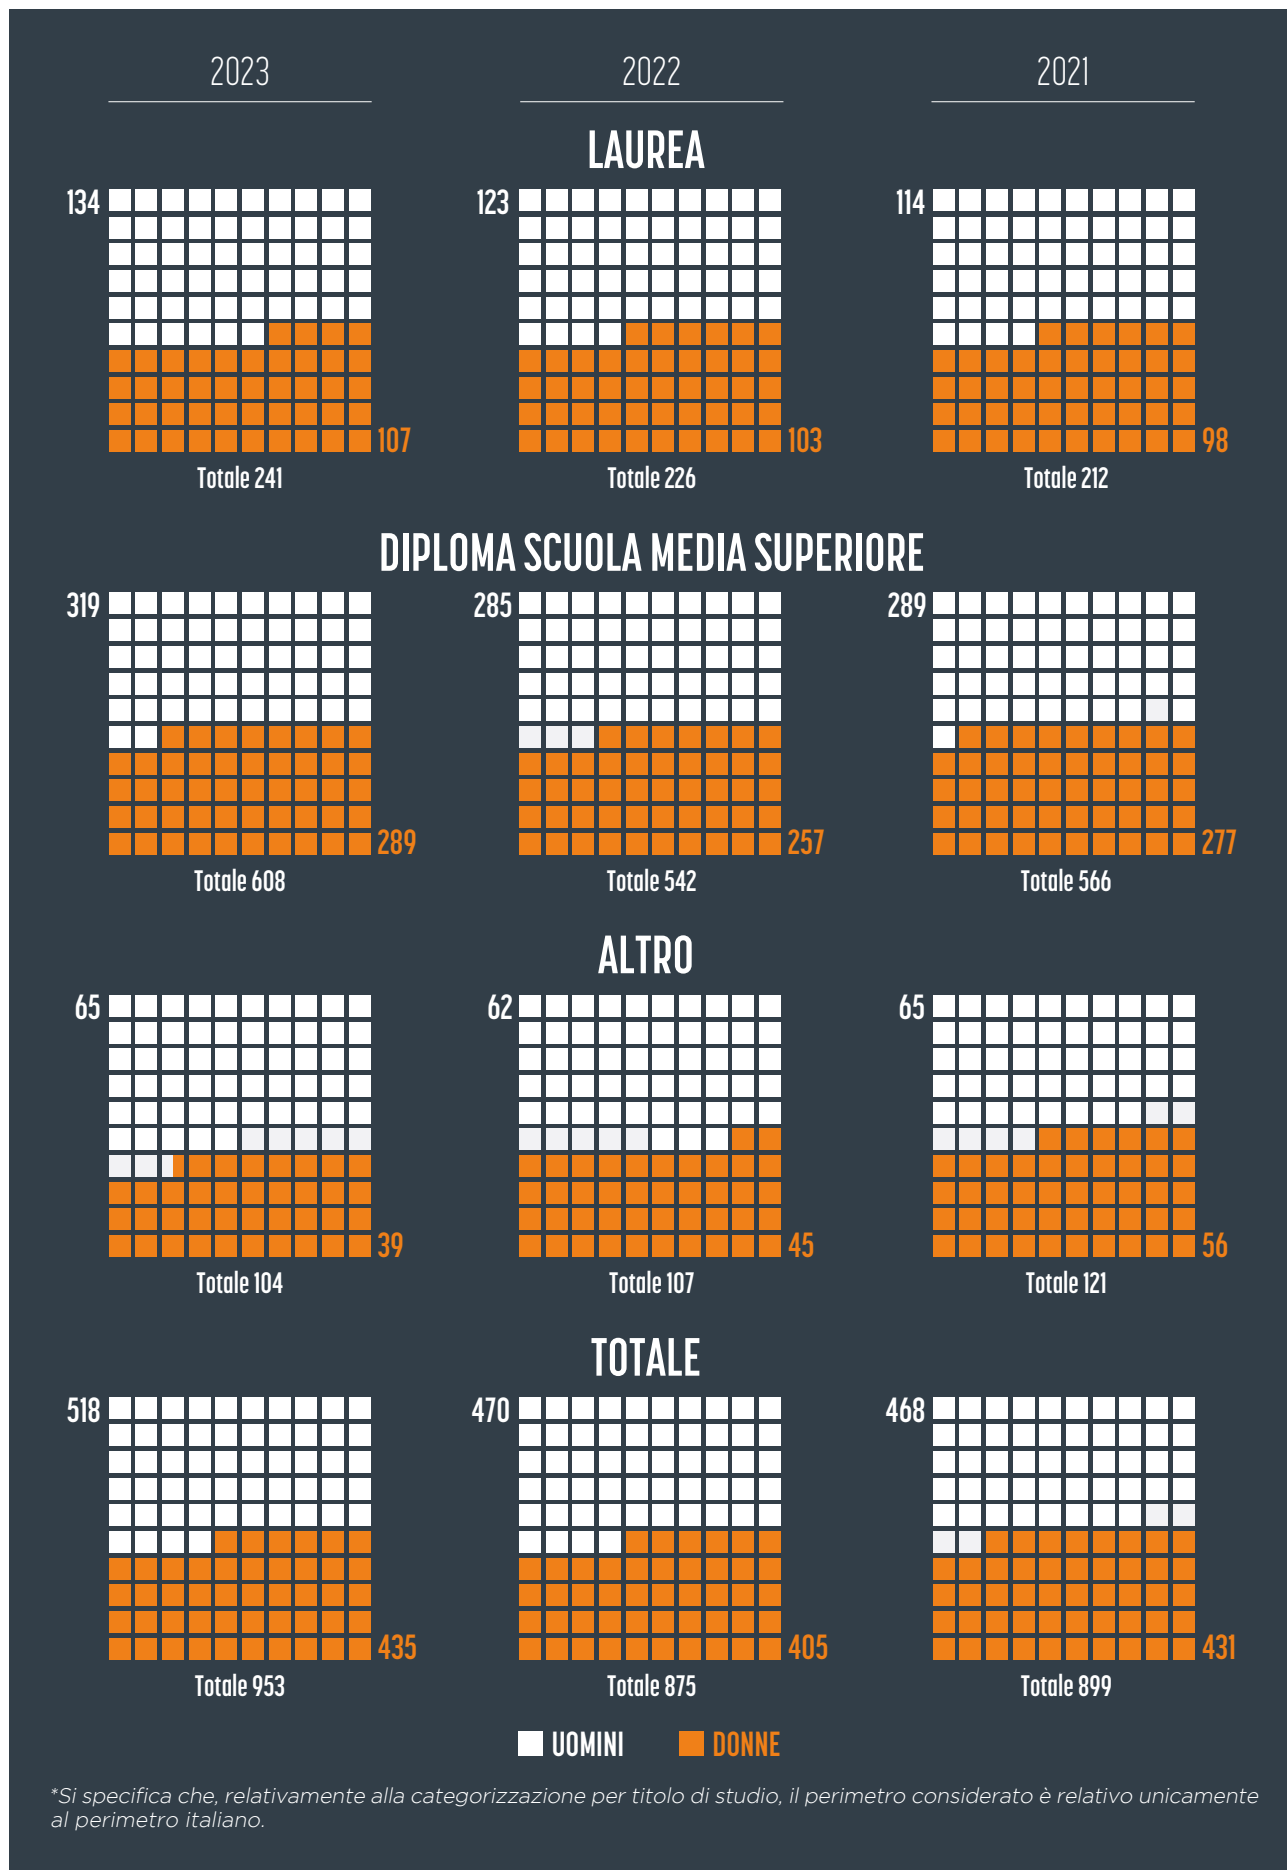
2023

2022

2021

LAUREA

134

107

Totale 241

123

103

Totale 226

114

98

Totale 212

DIPLOMA SCUOLA MEDIA SUPERIORE

319

289

Totale 608

285

257

Totale 542

289

277

Totale 566

ALTRO

65

39

Totale 104

62

45

Totale 107

65

56

Totale 121

TOTALE

518

435

Totale 953

470

405

Totale 875

468

431

Totale 899

UOMINI DONNE

*Si specifica che, relativamente alla categorizzazione per titolo di studio, il perimetro considerato è relativo unicamente al perimetro italiano.